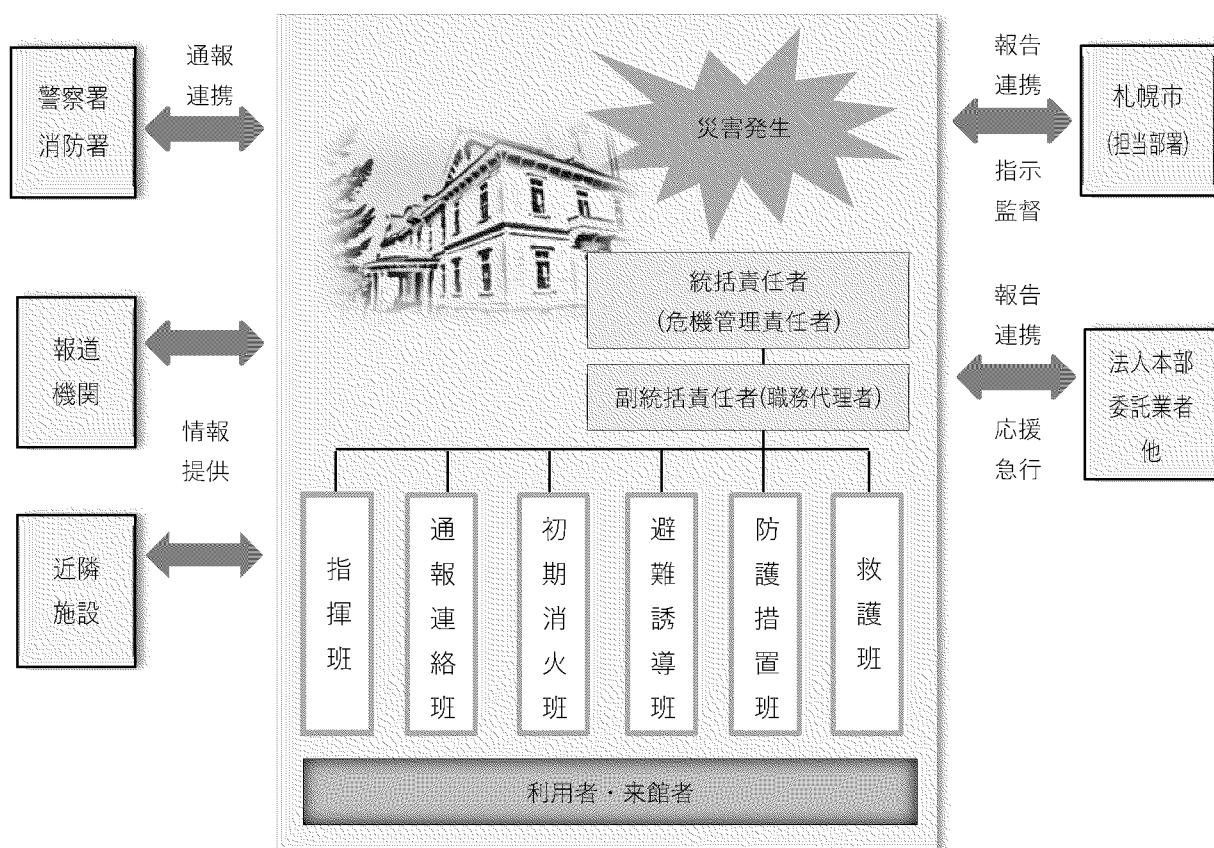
警察署
消防署

通報
連携

災害発生

報告
連携

札幌市
(担当部署)

指示
監督

報道
機関

情報
提供

近隣
施設

統括責任者
(危機管理責任者)

副統括責任者(職務代理者)

報告
連携

法人本部
委託業者
他

応援
急行

指揮班

通報連絡班

初期消火班

避難誘導班

防護措置班

救護班

利用者・来館者